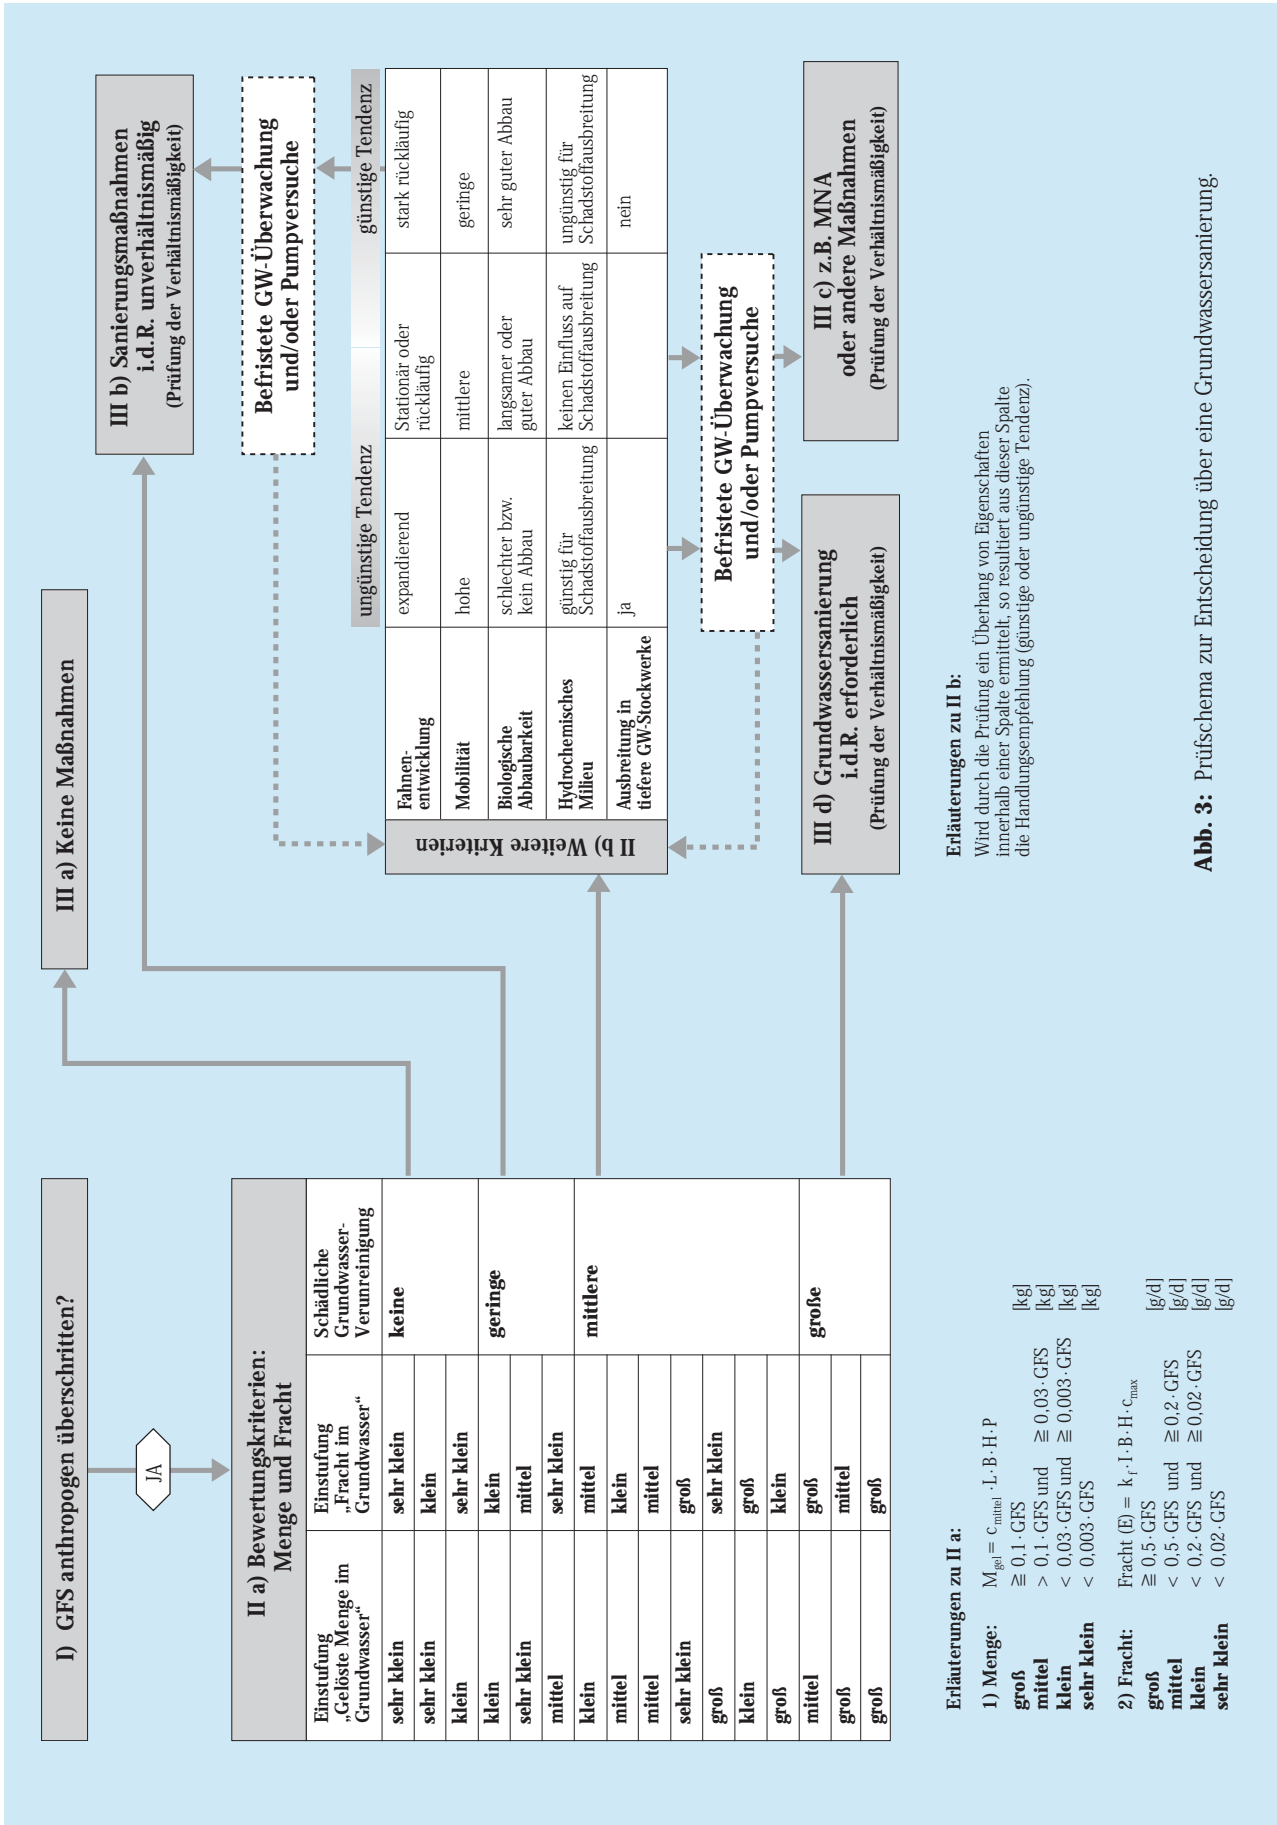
I) GFS anthropogen überschritten?

JA

III a) Keine Maßnahmen

II a) Bewertungskriterien: Menge und Fracht

| Einstufung „Gelöste Menge im Grundwasser“ | Einstufung „Fracht im Grundwasser“ | Schädliche Grundwasser-Verunreinigung |
|---|---|---|
| sehr klein | sehr klein | keine |
| sehr klein | klein | |
| klein | sehr klein | |
| klein | klein | geringe |
| sehr klein | mittel | |
| mittel | sehr klein | |
| klein | mittel | mittlere |
| mittel | klein | |
| mittel | mittel | |
| sehr klein | groß | |
| groß | sehr klein | |
| klein | groß | |
| groß | klein | |
| mittel | groß | große |
| groß | mittel | |
| groß | groß | |

III b) Sanierungsmaßnahmen i.d.R. unverhältnismäßig (Prüfung der Verhältnismäßigkeit)

Befristete GW-Überwachung und/oder Pumpversuche

II b) Weitere Kriterien

| | ungünstige Tendenz | | günstige Tendenz |
|---|---|---|---|
| Fahnenentwicklung | expandierend | Stationär oder rückläufig | stark rückläufig |
| Mobilität | hohe | mittlere | geringe |
| Biologische Abbaubarkeit | schlechter bzw. kein Abbau | langsamer oder guter Abbau | sehr guter Abbau |
| Hydrochemisches Milieu | günstig für Schadstoffausbreitung | keinen Einfluss auf Schadstoffausbreitung | ungünstig für Schadstoffausbreitung |
| Ausbreitung in tiefere GW-Stockwerke | ja | | nein |

Befristete GW-Überwachung und/oder Pumpversuche

III c) z.B. MNA oder andere Maßnahmen (Prüfung der Verhältnismäßigkeit)

III d) Grundwassersanierung i.d.R. erforderlich (Prüfung der Verhältnismäßigkeit)

Erläuterungen zu II a:

1) Menge: $M_{gel} = c_{mittel} \cdot L \cdot B \cdot H \cdot P$ [kg]
groß $\geq 0,1 \cdot GFS$ [kg]
mittel $> 0,1 \cdot GFS$ und $\geq 0,03 \cdot GFS$ [kg]
klein $< 0,03 \cdot GFS$ und $\geq 0,003 \cdot GFS$ [kg]
sehr klein $< 0,003 \cdot GFS$ [kg]

2) Fracht: Fracht (E) = $k_f \cdot I \cdot B \cdot H \cdot c_{max}$ [g/d]
groß $\geq 0,5 \cdot GFS$ [g/d]
mittel $< 0,5 \cdot GFS$ und $\geq 0,2 \cdot GFS$ [g/d]
klein $< 0,2 \cdot GFS$ und $\geq 0,02 \cdot GFS$ [g/d]
sehr klein $< 0,02 \cdot GFS$ [g/d]

Erläuterungen zu II b:
Wird durch die Prüfung ein Überhang von Eigenschaften innerhalb einer Spalte ermittelt, so resultiert aus dieser Spalte die Handlungsempfehlung (günstige oder ungünstige Tendenz).

Abb. 3: Prüfschema zur Entscheidung über eine Grundwassersanierung.